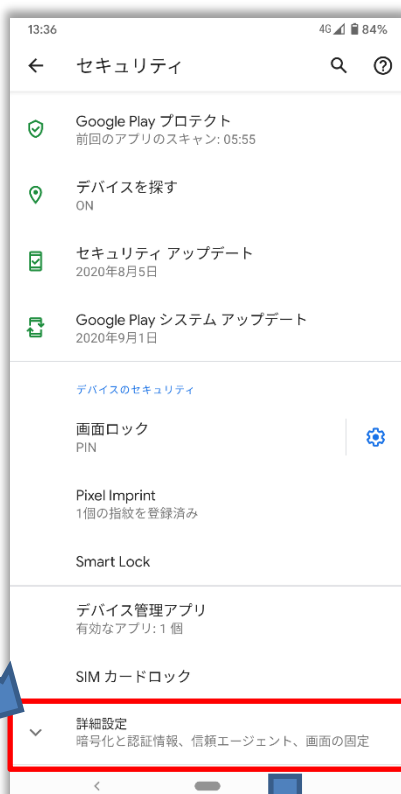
13:36 4G 84%

セキュリティ

Google Play プロテクト
前回のアプリのスキャン: 05:55

デバイスを探す
ON

セキュリティ アップデート
2020年8月5日

Google Play システム アップデート
2020年9月1日

デバイスのセキュリティ

画面ロック
PIN

Pixel Imprint
1個の指紋を登録済み

Smart Lock

デバイス管理アプリ
有効なアプリ: 1 個

SIM カードロック

詳細設定
暗号化と認証情報、信頼エージェント、画面の固定